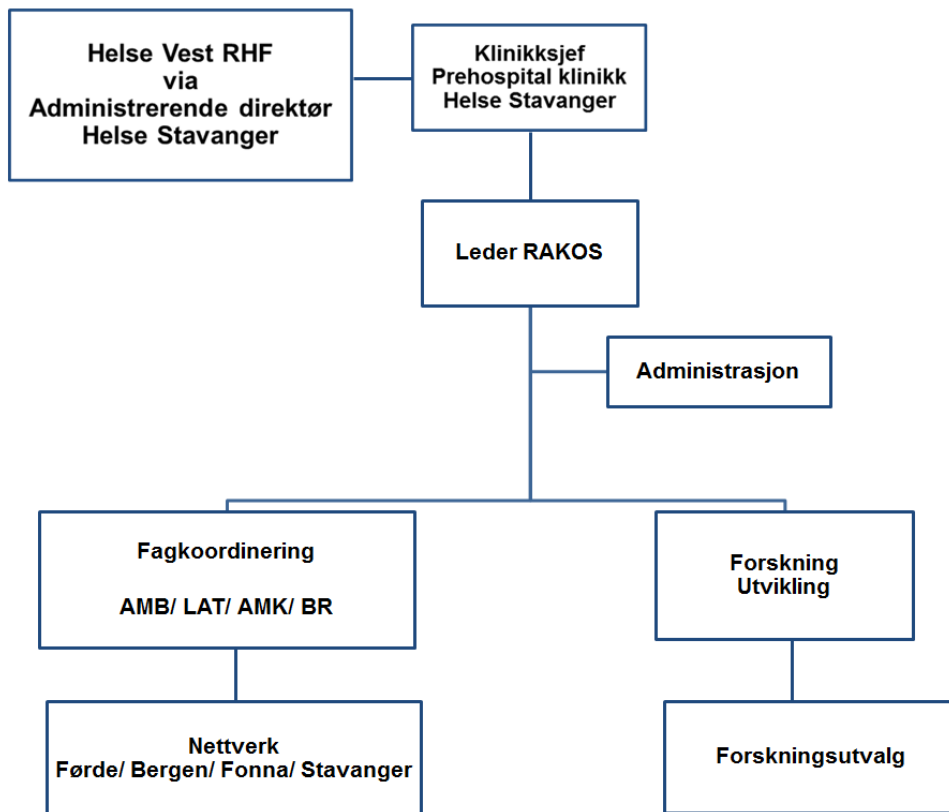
Helse Vest RHF
via
Administrerende direktør
Helse Stavanger

Klinikksjef
Prehospital klinikk
Helse Stavanger

Leder RAKOS

Administrasjon

Fagkoordinering

AMB/ LAT/ AMK/ BR

Forskning
Utvikling

Nettverk
Førde/ Bergen/ Fonna/ Stavanger

Forskningsutvalg